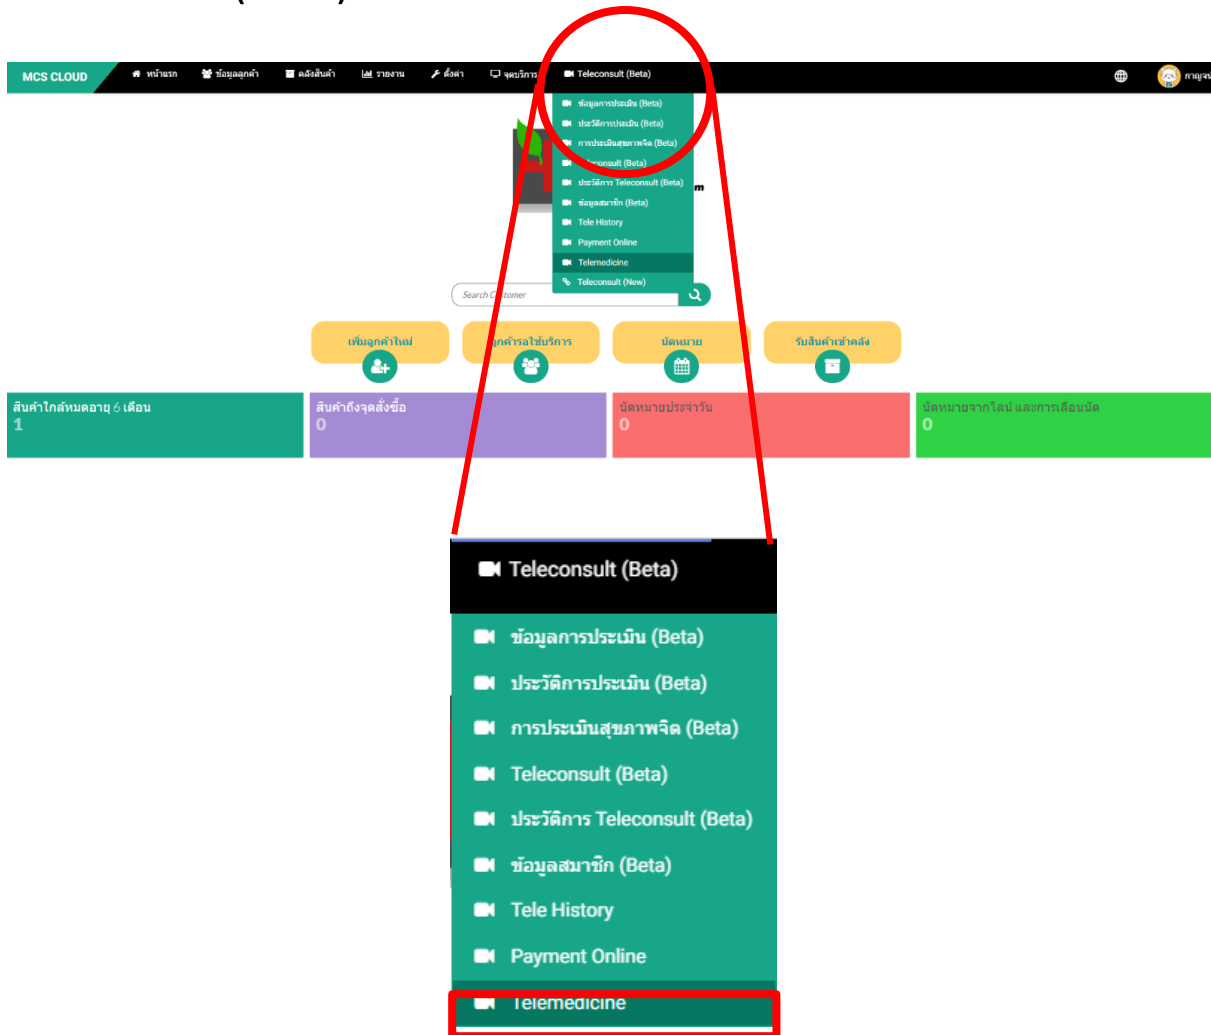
MCS CLOUD หน้าแรก ข้อมูลลูกค้า คลังสินค้า รายงาน ตั้งค่า จุดบริการ Teleconsult (Beta) กาญจน

ข้อมูลการประเมิน (Beta)
ประวัติการประเมิน (Beta)
การประเมินสุขภาพจิต (Beta)
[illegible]consult (Beta)
ประวัติการ Teleconsult (Beta)
ข้อมูลสมาชิก (Beta)
Tele History
Payment Online
Telemedicine
Teleconsult (New)

m

Search Customer

เพิ่มลูกค้าใหม่
ลูกค้ารอใช้บริการ
นัดหมาย
รับสินค้าเข้าคลัง

สินค้าใกล้หมดอายุ 6 เดือน
1
สินค้าถึงจุดสั่งซื้อ
0
นัดหมายประจำวัน
0
นัดหมายจากไลน์ และการเลื่อนนัด
0

Teleconsult (Beta)
ข้อมูลการประเมิน (Beta)
ประวัติการประเมิน (Beta)
การประเมินสุขภาพจิต (Beta)
Teleconsult (Beta)
ประวัติการ Teleconsult (Beta)
ข้อมูลสมาชิก (Beta)
Tele History
Payment Online
Telemedicine